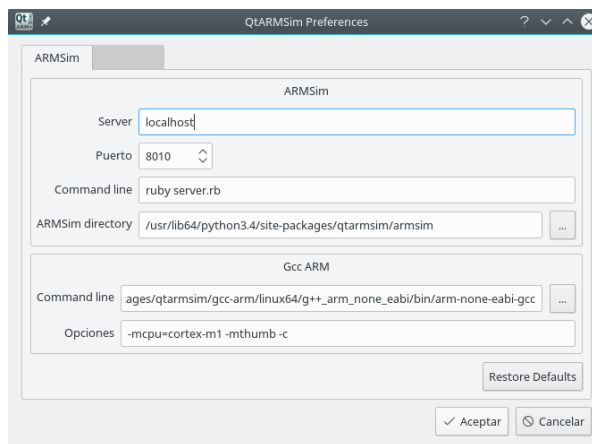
Qt

QtARMSim Preferences

?

ARMSim

ARMSim

Server localhost

Puerto 8010

Command line ruby server.rb

ARMSim directory /usr/lib64/python3.4/site-packages/qtarmsim/armsim ...

Gcc ARM

Command line ages/qtarmsim/gcc-arm/linux64/g++_arm_none_eabi/bin/arm-none-eabi-gcc ...

Opciones -mcpu=cortex-m1 -mthumb -c

Restore Defaults

Aceptar Cancelar